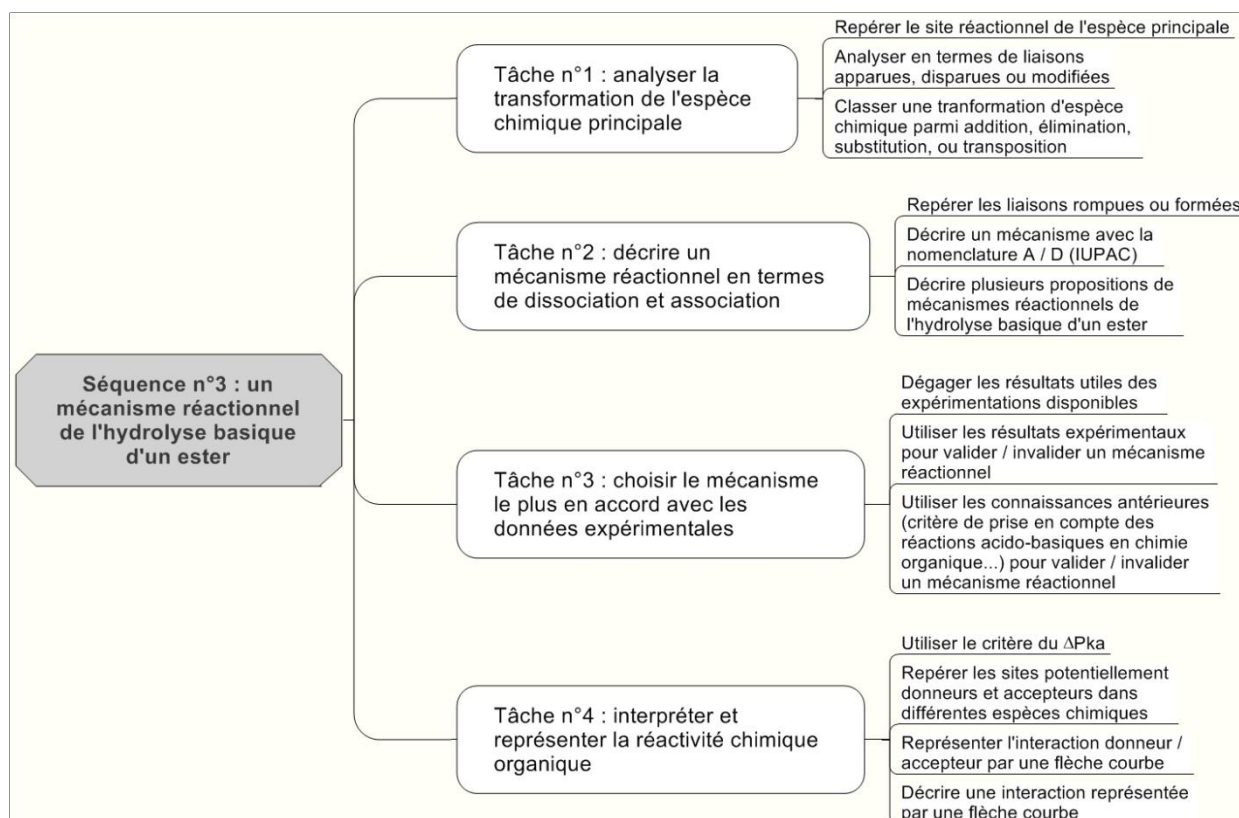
Séquence n°3 : un mécanisme réactionnel de l'hydrolyse basique d'un ester

Tâche n°1 : analyser la transformation de l'espèce chimique principale

Repérer le site réactionnel de l'espèce principale

Analyser en termes de liaisons apparues, disparues ou modifiées

Classer une tranformation d'espèce chimique parmi addition, élimination, substitution, ou transposition

Tâche n°2 : décrire un mécanisme réactionnel en termes de dissociation et association

Repérer les liaisons rompues ou formées

Décrire un mécanisme avec la nomenclature A / D (IUPAC)

Décrire plusieurs propositions de mécanismes réactionnels de l'hydrolyse basique d'un ester

Tâche n°3 : choisir le mécanisme le plus en accord avec les données expérimentales

Dégager les résultats utiles des expérimentations disponibles

Utiliser les résultats expérimentaux pour valider / invalider un mécanisme réactionnel

Utiliser les connaissances antérieures (critère de prise en compte des réactions acido-basiques en chimie organique...) pour valider / invalider un mécanisme réactionnel

Tâche n°4 : interpréter et représenter la réactivité chimique organique

Utiliser le critère du $\Delta$Pka

Repérer les sites potentiellement donneurs et accepteurs dans différentes espèces chimiques

Représenter l'interaction donneur / accepteur par une flèche courbe

Décrire une interaction représentée par une flèche courbe